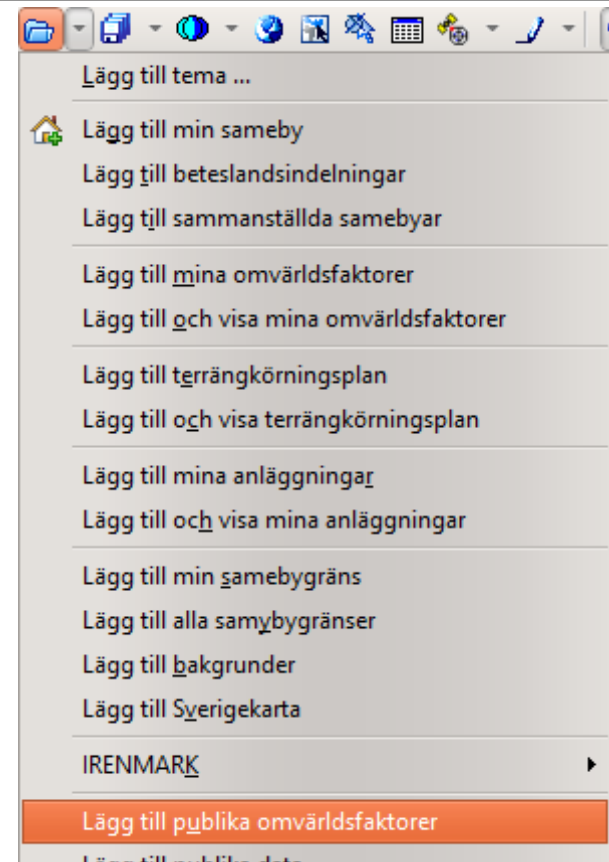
Lägg till tema ...

Lägg till min sameby
Lägg till beteslandsindelningar
Lägg till sammanställda samebyar

Lägg till mina omvärldsfaktorer
Lägg till och visa mina omvärldsfaktorer

Lägg till terrängkörningsplan
Lägg till och visa terrängkörningsplan

Lägg till mina anläggningar
Lägg till och visa mina anläggningar

Lägg till min samebygräns
Lägg till alla samybygränser
Lägg till bakgrunder
Lägg till Sverigekarta

IRENMARK

Lägg till publika omvärldsfaktorer
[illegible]